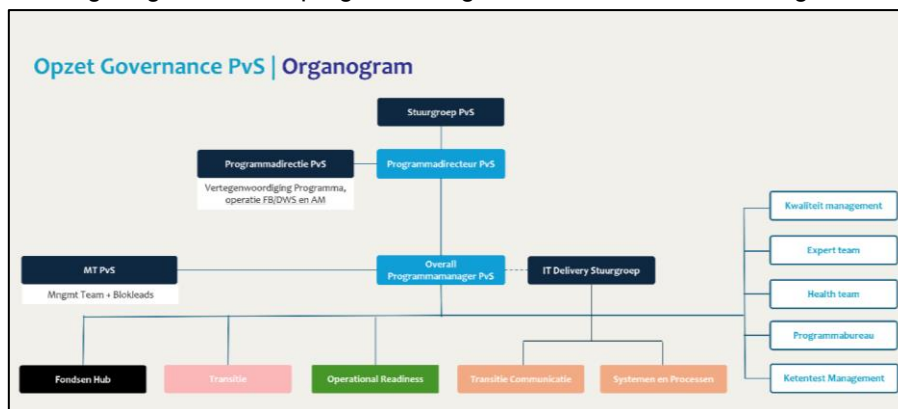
Opzet Governance PvS | Organogram

Stuurgroep PvS

Programmadirectie PvS

Vertegenwoordiging Programma, operatie FB/DWS en AM

Programmadirecteur PvS

MT PvS

Mngmt Team + Blokleads

Overall Programmamanager PvS

IT Delivery Stuurgroep

Kwaliteit management

Expert team

Health team

Programmabureau

Ketentest Management

Fondsen Hub

Transitie

Operational Readiness

Transitie Communicatie

Systemen en Processen